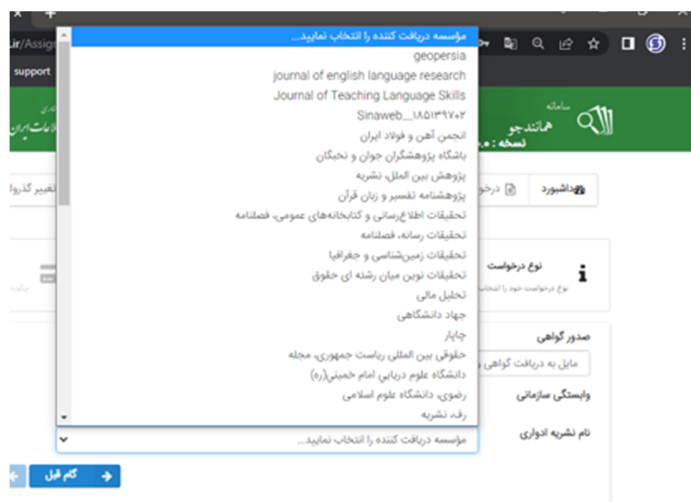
.ir/Assig

support

مؤسسه دریافت کننده را انتخاب نمایید...
geopersia
journal of english language research
Journal of Teaching Language Skills
Sinaweb__۱۸۵۱۳۹۷۰۳
انجمن آهن و فولاد ایران
باشگاه پژوهشگران جوان و نخبگان
پژوهش بین الملل، نشریه
پژوهشنامه تفسیر و زبان قرآن
تحقیقات اطلاع‌رسانی و کتابخانه‌های عمومی، فصلنامه
تحقیقات رسانه، فصلنامه
تحقیقات زمین‌شناسی و جغرافیا
تحقیقات نوین میان رشته ای حقوق
تحلیل مالی
جهاد دانشگاهی
چاپار
حقوقی بین المللی ریاست جمهوری، مجله
دانشگاه علوم دریایی امام خمینی(ره)
رضوی، دانشگاه علوم اسلامی
رفه، نشریه

سامانه
هاتندجو
نسخه : ۰.

داشبورد
درخو
تغییر گذرو

نوع درخواست
نوع درخواست خود را انتخاب

صدور گواهی
مایل به دریافت گواهی

وابستگی سازمانی

نام نشریه ادواری
مؤسسه دریافت کننده را انتخاب نمایید...

گام قبل